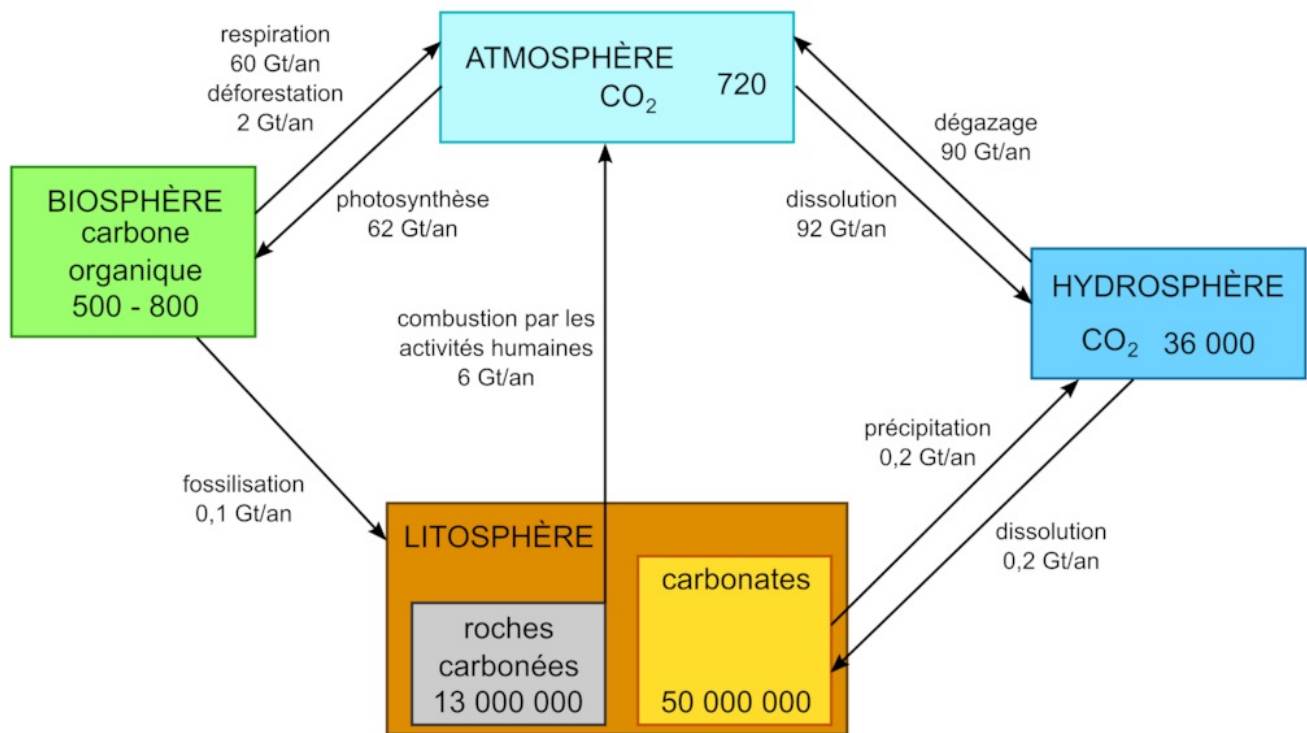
respiration
60 Gt/an
déforestation
2 Gt/an

ATMOSPHÈRE
$CO_2$ 720

dégazage
90 Gt/an

BIOSPHÈRE
carbone
organique
500 - 800

photosynthèse
62 Gt/an

dissolution
92 Gt/an

HYDROSPHÈRE
$CO_2$ 36 000

combustion par les
activités humaines
6 Gt/an

précipitation
0,2 Gt/an

fossilisation
0,1 Gt/an

dissolution
0,2 Gt/an

LITOSPHÈRE

carbonates
50 000 000

roches
carbonées
13 000 000